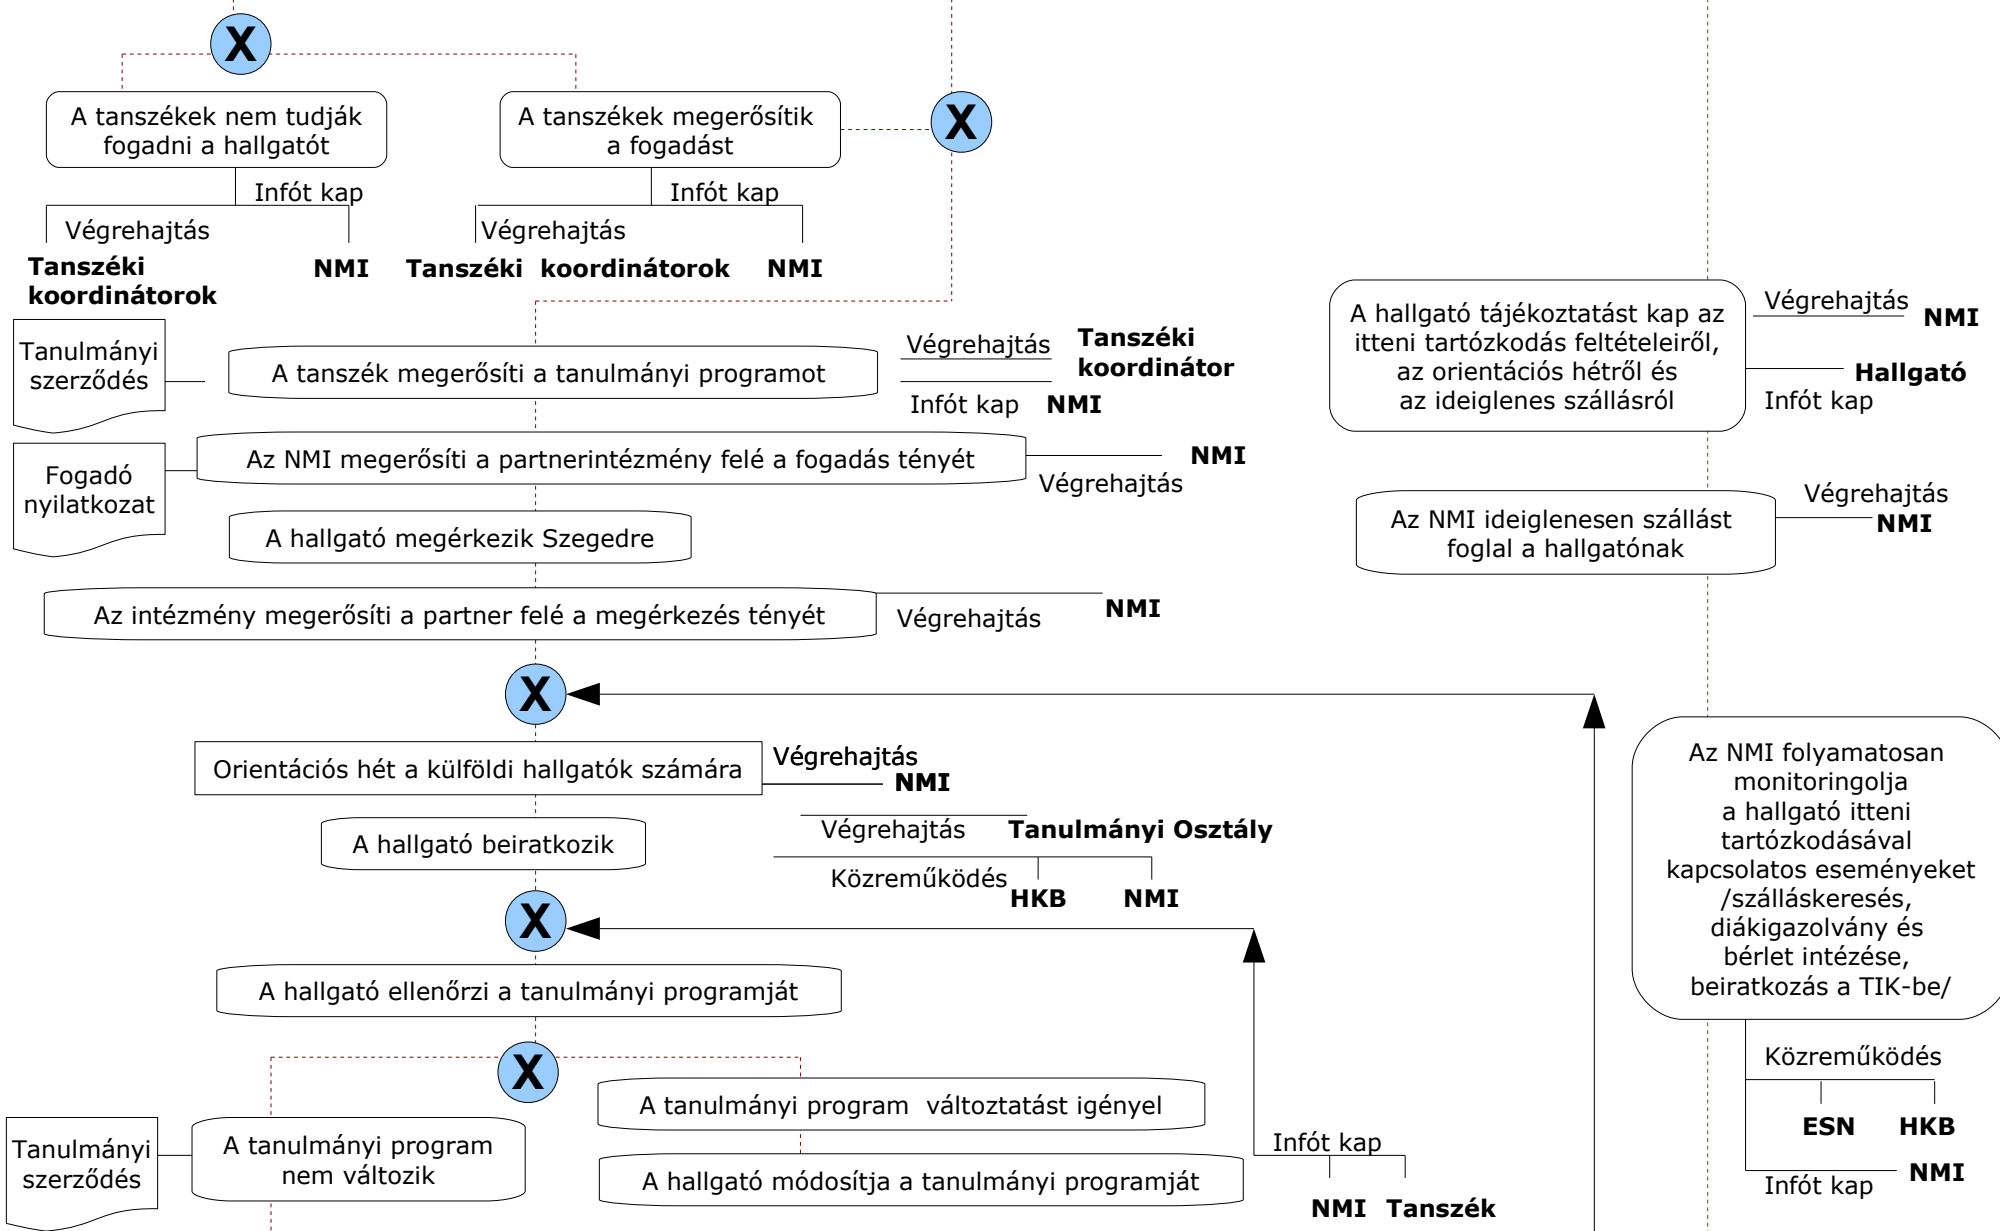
X

A tanszékek nem tudják fogadni a hallgatót

Infót kap

Végrehajtás

Tanszéki koordinátorok

NMI

A tanszékek megerősítik a fogadást

X

Infót kap

Végrehajtás

Tanszéki koordinátorok

NMI

Tanulmányi szerződés

A tanszék megerősíti a tanulmányi programot

Végrehajtás

Tanszéki koordinátor

Infót kap

NMI

Fogadó nyilatkozat

Az NMI megerősíti a partnerintézmény felé a fogadás tényét

NMI

Végrehajtás

A hallgató megérkezik Szegedre

Az intézmény megerősíti a partner felé a megérkezés tényét

Végrehajtás

NMI

A hallgató tájékoztatást kap az itteni tartózkodás feltételeiről, az orientációs hétről és az ideiglenes szállásról

Végrehajtás

NMI

Hallgató

Infót kap

Az NMI ideiglenesen szállást foglal a hallgatónak

Végrehajtás

NMI

X

Orientációs hét a külföldi hallgatók számára

Végrehajtás

NMI

A hallgató beiratkozik

Végrehajtás

Tanulmányi Osztály

Közreműködés

HKB

NMI

X

A hallgató ellenőrzi a tanulmányi programját

X

Tanulmányi szerződés

A tanulmányi program nem változik

A tanulmányi program változtatást igényel

A hallgató módosítja a tanulmányi programját

Infót kap

NMI

Tanszék

Az NMI folyamatosan monitoringolja a hallgató itteni tartózkodásával kapcsolatos eseményeket /szálláskeresés, diákigazolvány és bérlet intézése, beiratkozás a TIK-be/

Közreműködés

ESN

HKB

NMI

Infót kap